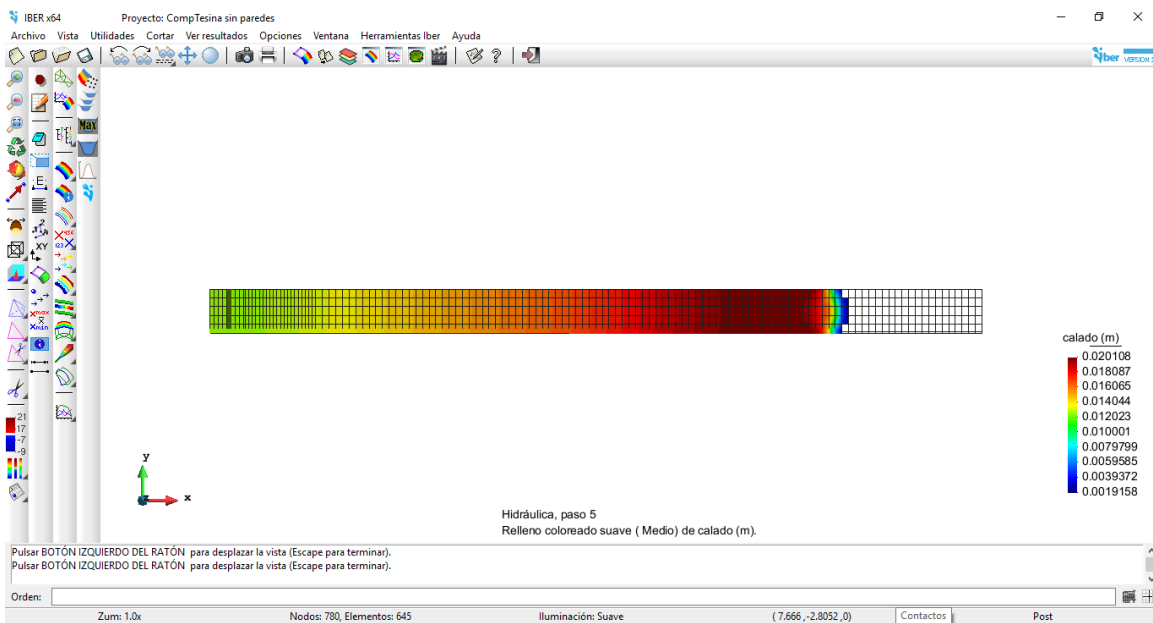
IBER x64 Proyecto: CompTesina sin paredes

Archivo Vista Utilidades Cortar Ver resultados Opciones Ventana Herramientas Iber Ayuda

Iber VERSION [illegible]

Max

21
17
-7
-9

y
x

calado (m)
0.020108
0.018087
0.016065
0.014044
0.012023
0.010001
0.0079799
0.0059585
0.0039372
0.0019158

Hidráulica, paso 5
Relleno coloreado suave ( Medio) de calado (m).

Pulsar BOTÓN IZQUIERDO DEL RATÓN para desplazar la vista (Escape para terminar).
Pulsar BOTÓN IZQUIERDO DEL RATÓN para desplazar la vista (Escape para terminar).

Orden:

Zum: 1.0x Nodos: 780, Elementos: 645 Iluminación: Suave ( 7.666 ,-2.8052 ,0) Contactos Post